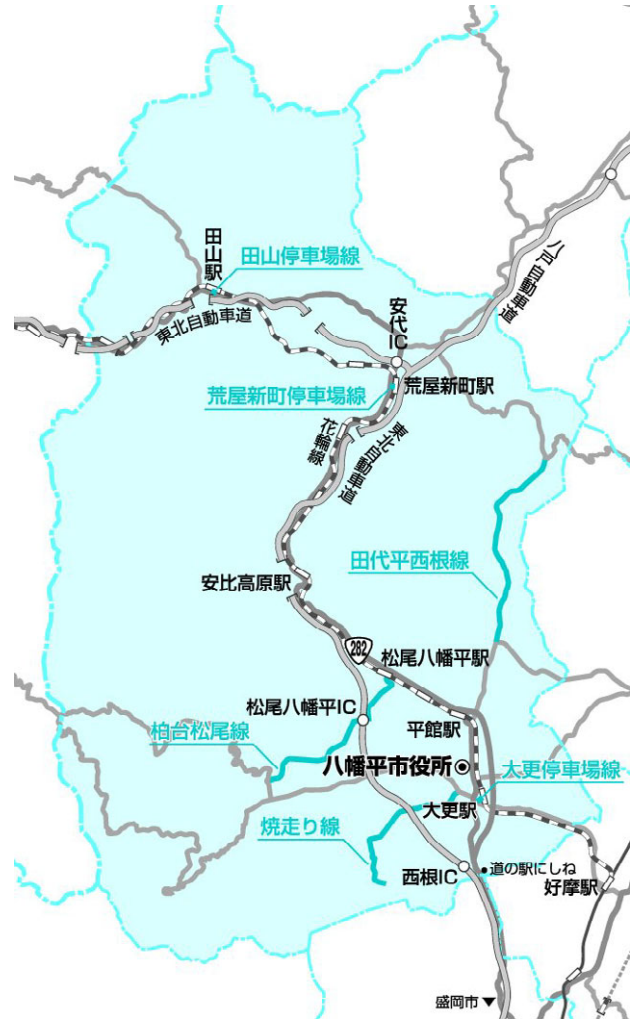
八戸自動車道

田山駅

田山停車場線

東北自動車道

安代IC

荒屋新町駅

荒屋新町停車場線

花輪線

東北自動車道

田代平西根線

安比高原駅

282

松尾八幡平駅

松尾八幡平IC

平館駅

柏台松尾線

八幡平市役所

大更停車場線

大更駅

焼走り線

西根IC

道の駅にしね

好摩駅

盛岡市